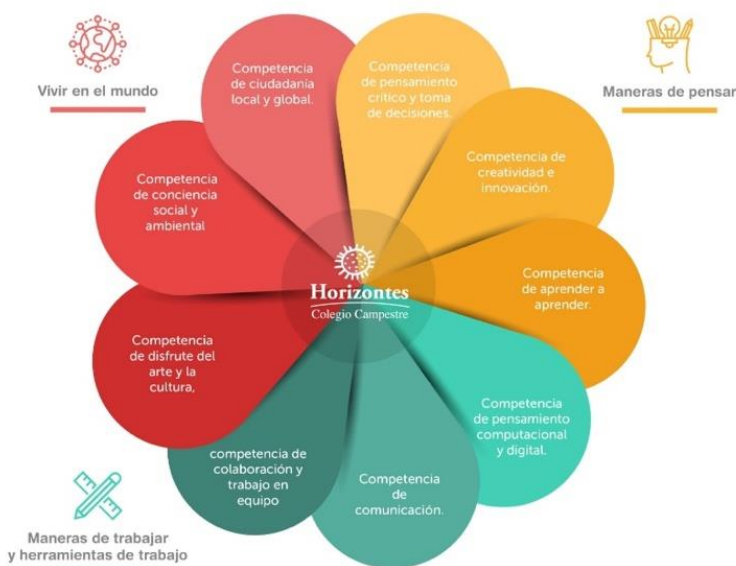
Vivir en el mundo

Maneras de pensar

Competencia de ciudadanía local y global.

Competencia de pensamiento crítico y toma de decisiones.

Competencia de creatividad e innovación.

Competencia de conciencia social y ambiental

Horizontes
Colegio Campestre

Competencia de aprender a aprender.

Competencia de disfrute del arte y la cultura,

Competencia de pensamiento computacional y digital.

competencia de colaboración y trabajo en equipo

Competencia de comunicación.

Maneras de trabajar y herramientas de trabajo